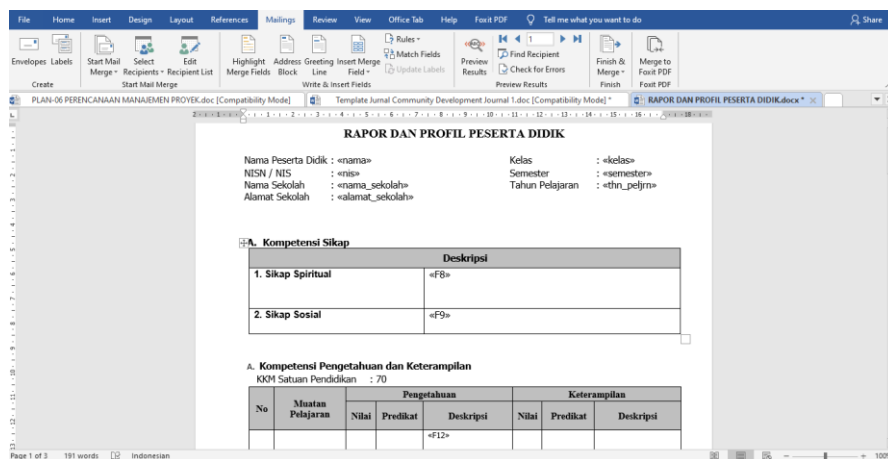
File Home Insert Design Layout References Mailings Review View Office Tab Help Foxit PDF Tell me what you want to do Share

Envelopes Labels
Create
Start Mail Merge
Select Recipients
Edit Recipient List
Start Mail Merge
Highlight Merge Fields
Address Block
Greeting Line
Insert Merge Field
Rules
Match Fields
Update Labels
Write & Insert Fields
Preview Results
Find Recipient
Check for Errors
Preview Results
Finish & Merge
Finish
Merge to Foxit PDF
Foxit PDF

PLAN-06 PERENCANAAN MANAJEMEN PROYEK.doc [Compatibility Mode]
Template Jurnal Community Development Journal 1.doc [Compatibility Mode] *
RAPOR DAN PROFIL PESERTA DIDIK.docx *

RAPOR DAN PROFIL PESERTA DIDIK

Nama Peserta Didik : «nama»
NISN / NIS : «nis»
Nama Sekolah : «nama_sekolah»
Alamat Sekolah : «alamat_sekolah»

Kelas : «kelas»
Semester : «semester»
Tahun Pelajaran : «thn_peljrn»

A. Kompetensi Sikap

| | Deskripsi |
|---|---|
| 1. Sikap Spiritual | «F8» |
| 2. Sikap Sosial | «F9» |

A. Kompetensi Pengetahuan dan Keterampilan
KKM Satuan Pendidikan : 70

| No | Muatan Pelajaran | Pengetahuan | | | Keterampilan | | |
|---|---|---|---|---|---|---|---|
| | | Nilai | Predikat | Deskripsi | Nilai | Predikat | Deskripsi |
| | | | | «F12» | | | |

Page 1 of 3 191 words Indonesian